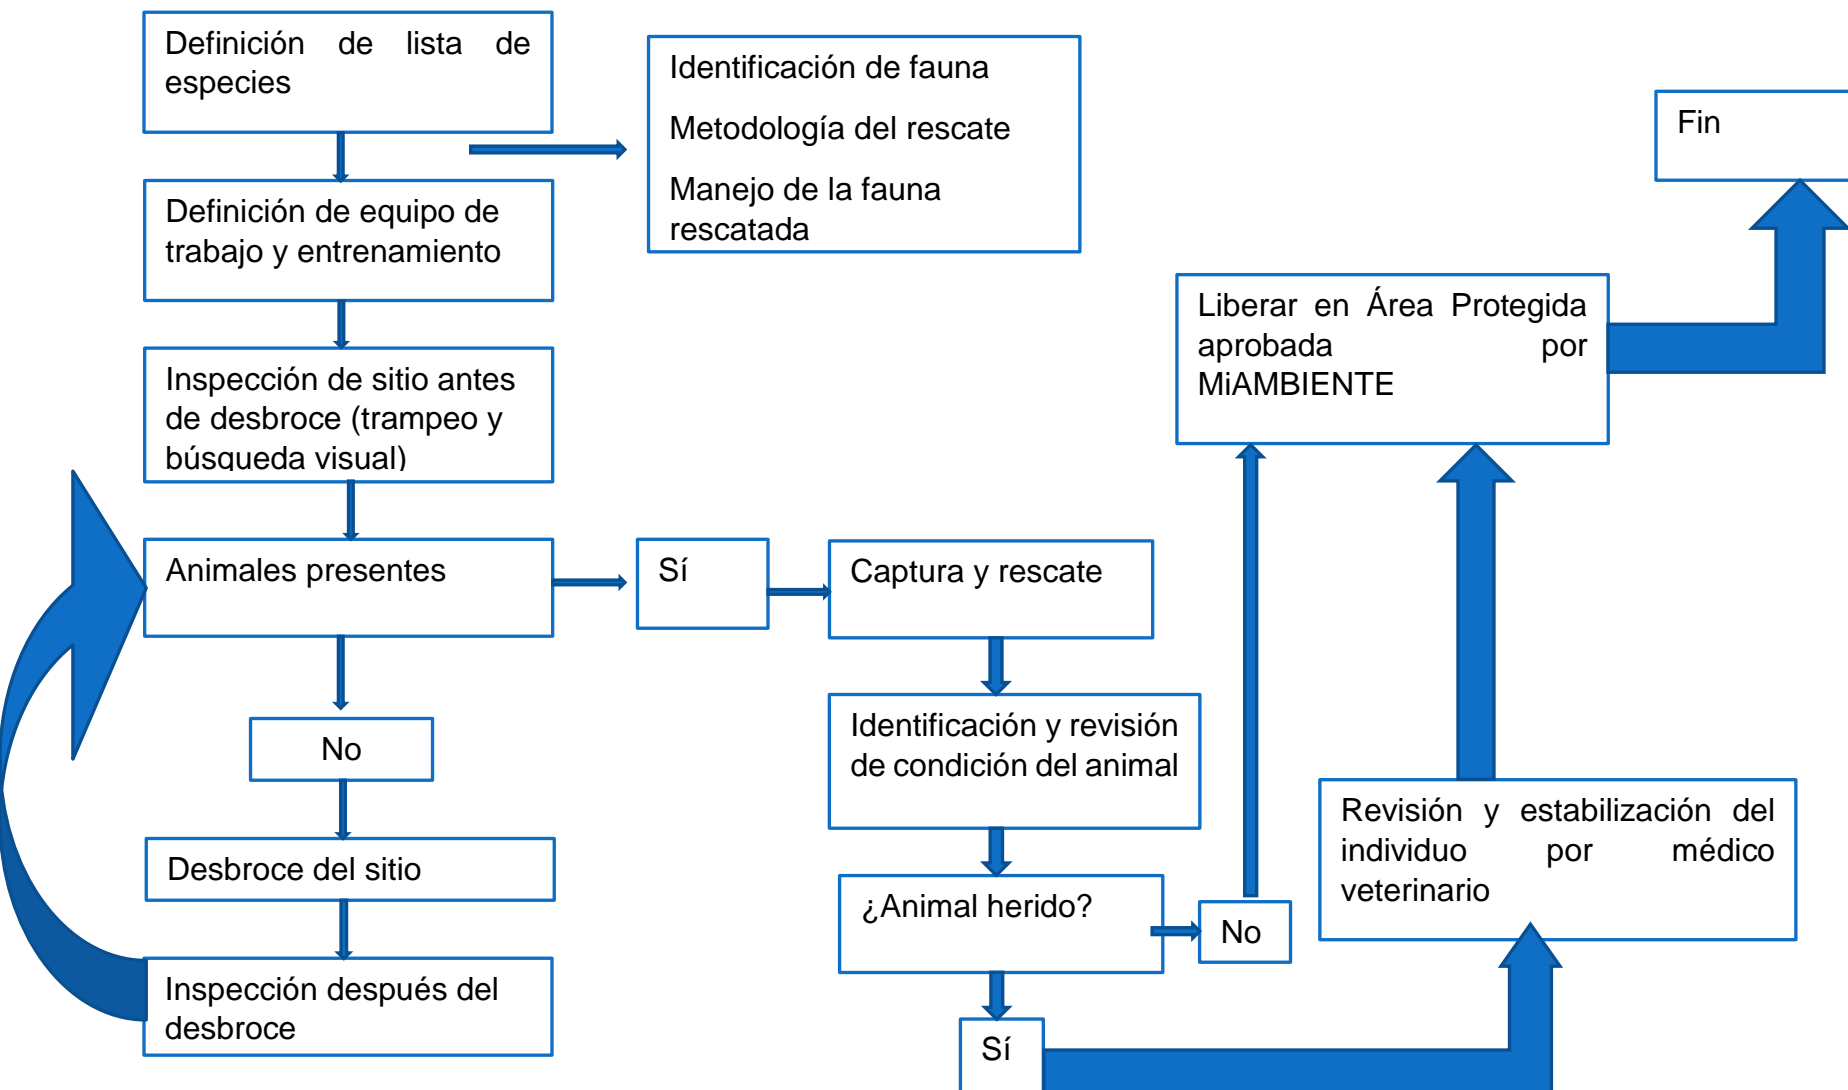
Definición de lista de especies

Identificación de fauna

Metodología del rescate

Manejo de la fauna rescatada

Definición de equipo de trabajo y entrenamiento

Inspección de sitio antes de desbroce (trampeo y búsqueda visual)

Animales presentes

Sí

Captura y rescate

No

Identificación y revisión de condición del animal

Desbroce del sitio

¿Animal herido?

No

Inspección después del desbroce

Sí

Liberar en Área Protegida aprobada por MiAMBIENTE

Fin

Revisión y estabilización del individuo por médico veterinario